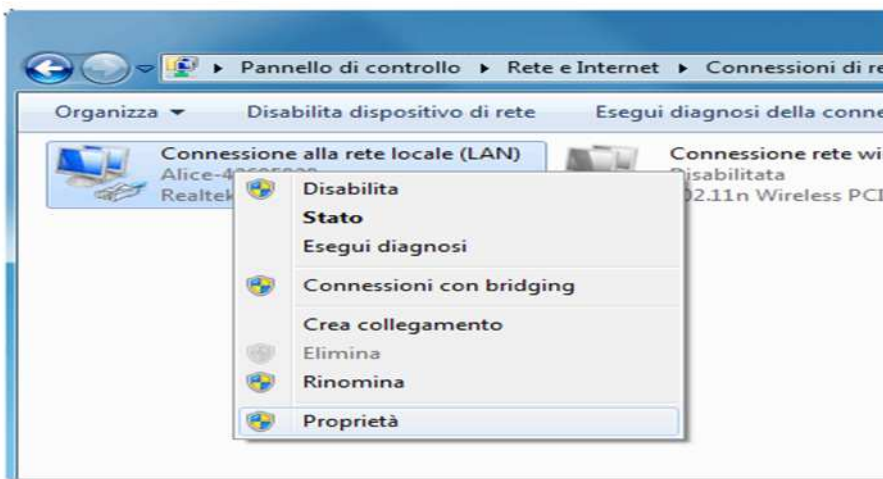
▸ Pannello di controllo ▸ Rete e Internet ▸ Connessioni di re

Organizza ▾ Disabilita dispositivo di rete Esegui diagnosi della conne

Connessione alla rete locale (LAN)
Alice-4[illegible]
Realtek

Connessione rete wi
Disabilitata
02.11n Wireless PCI

Disabilita
Stato
Esegui diagnosi
Connessioni con bridging
Crea collegamento
Elimina
Rinomina
Proprietà